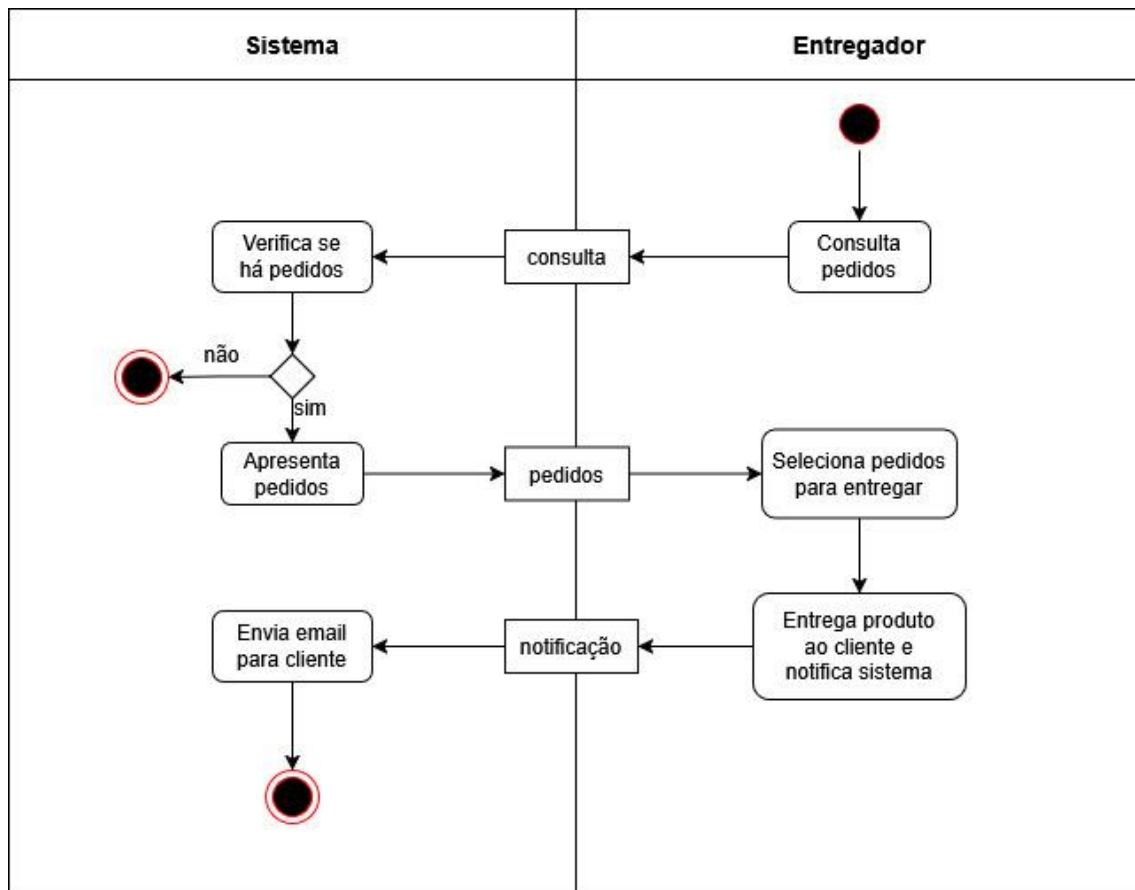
Sistema

Entregador

Verifica se há pedidos

consulta

Consulta pedidos

não

sim

Apresenta pedidos

pedidos

Seleciona pedidos para entregar

Envia email para cliente

notificação

Entrega produto ao cliente e notifica sistema